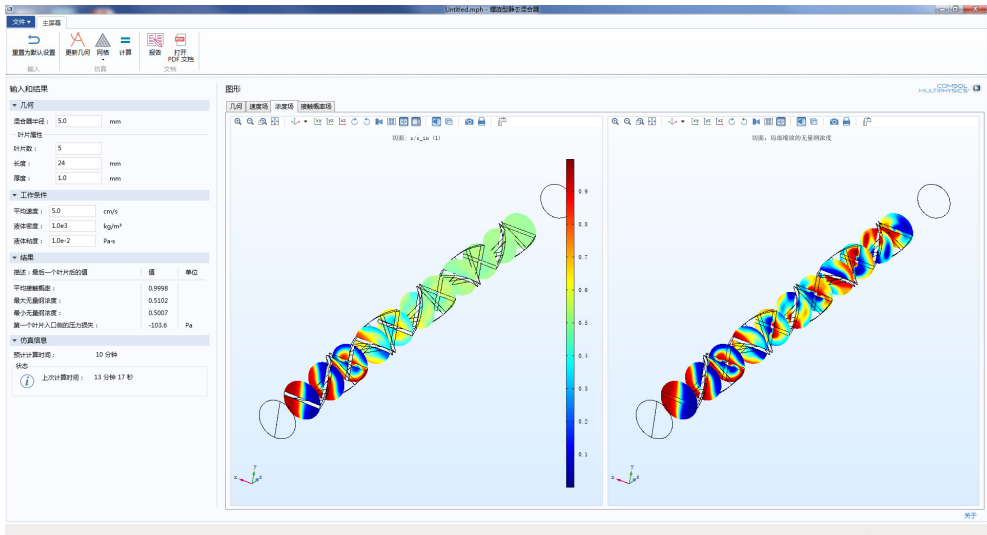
Untitled.mph - 螺旋型静态混合器

文件 ▾ 主屏幕

重置为默认设置 更新几何 网格 计算 报告 打开 PDF 文档

输入 仿真 文档

输入和结果

▾ 几何

混合器半径： 5.0 mm

叶片属性

叶片数： 5

长度： 24 mm

厚度： 1.0 mm

▾ 工作条件

平均速度： 5.0 cm/s

流体密度： 1.0e3 kg/m³

流体粘度： 1.0e-2 Pa·s

▾ 结果

| 描述：最后一个叶片后的值 | 值 | 单位 |
|---|---|---|
| 平均接触概率： | 0.9998 | |
| 最大无量纲浓度： | 0.5102 | |
| 最小无量纲浓度： | 0.5007 | |
| 第一个叶片入口侧的压力损失： | -103.6 | Pa |

▾ 仿真信息

预计计算时间： 10 分钟

状态

上次计算时间： 13 分钟 17 秒

图形

COMSOL MULTIPHYSICS

几何 速度场 浓度场 接触概率场

切面：c/c_in (1)

0.9 0.8 0.7 0.6 0.5 0.4 0.3 0.2 0.1

切面：局部增放的无量纲浓度

关于